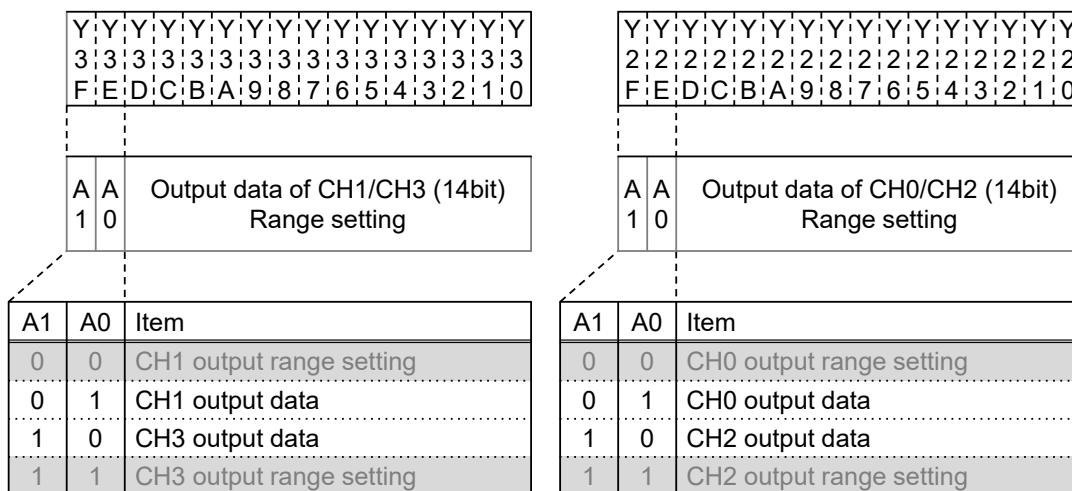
| Y3F | Y3E | Y3D | Y3C | Y3B | Y3A | Y39 | Y38 | Y37 | Y36 | Y35 | Y34 | Y33 | Y32 | Y31 | Y30 |
|---|---|---|---|---|---|---|---|---|---|---|---|---|---|---|---|

A1 A0 Output data of CH1/CH3 (14bit) Range setting

| A1 | A0 | Item |
|---|---|---|
| 0 | 0 | CH1 output range setting |
| 0 | 1 | CH1 output data |
| 1 | 0 | CH3 output data |
| 1 | 1 | CH3 output range setting |

| Y2F | Y2E | Y2D | Y2C | Y2B | Y2A | Y29 | Y28 | Y27 | Y26 | Y25 | Y24 | Y23 | Y22 | Y21 | Y20 |
|---|---|---|---|---|---|---|---|---|---|---|---|---|---|---|---|

A1 A0 Output data of CH0/CH2 (14bit) Range setting

| A1 | A0 | Item |
|---|---|---|
| 0 | 0 | CH0 output range setting |
| 0 | 1 | CH0 output data |
| 1 | 0 | CH2 output data |
| 1 | 1 | CH2 output range setting |